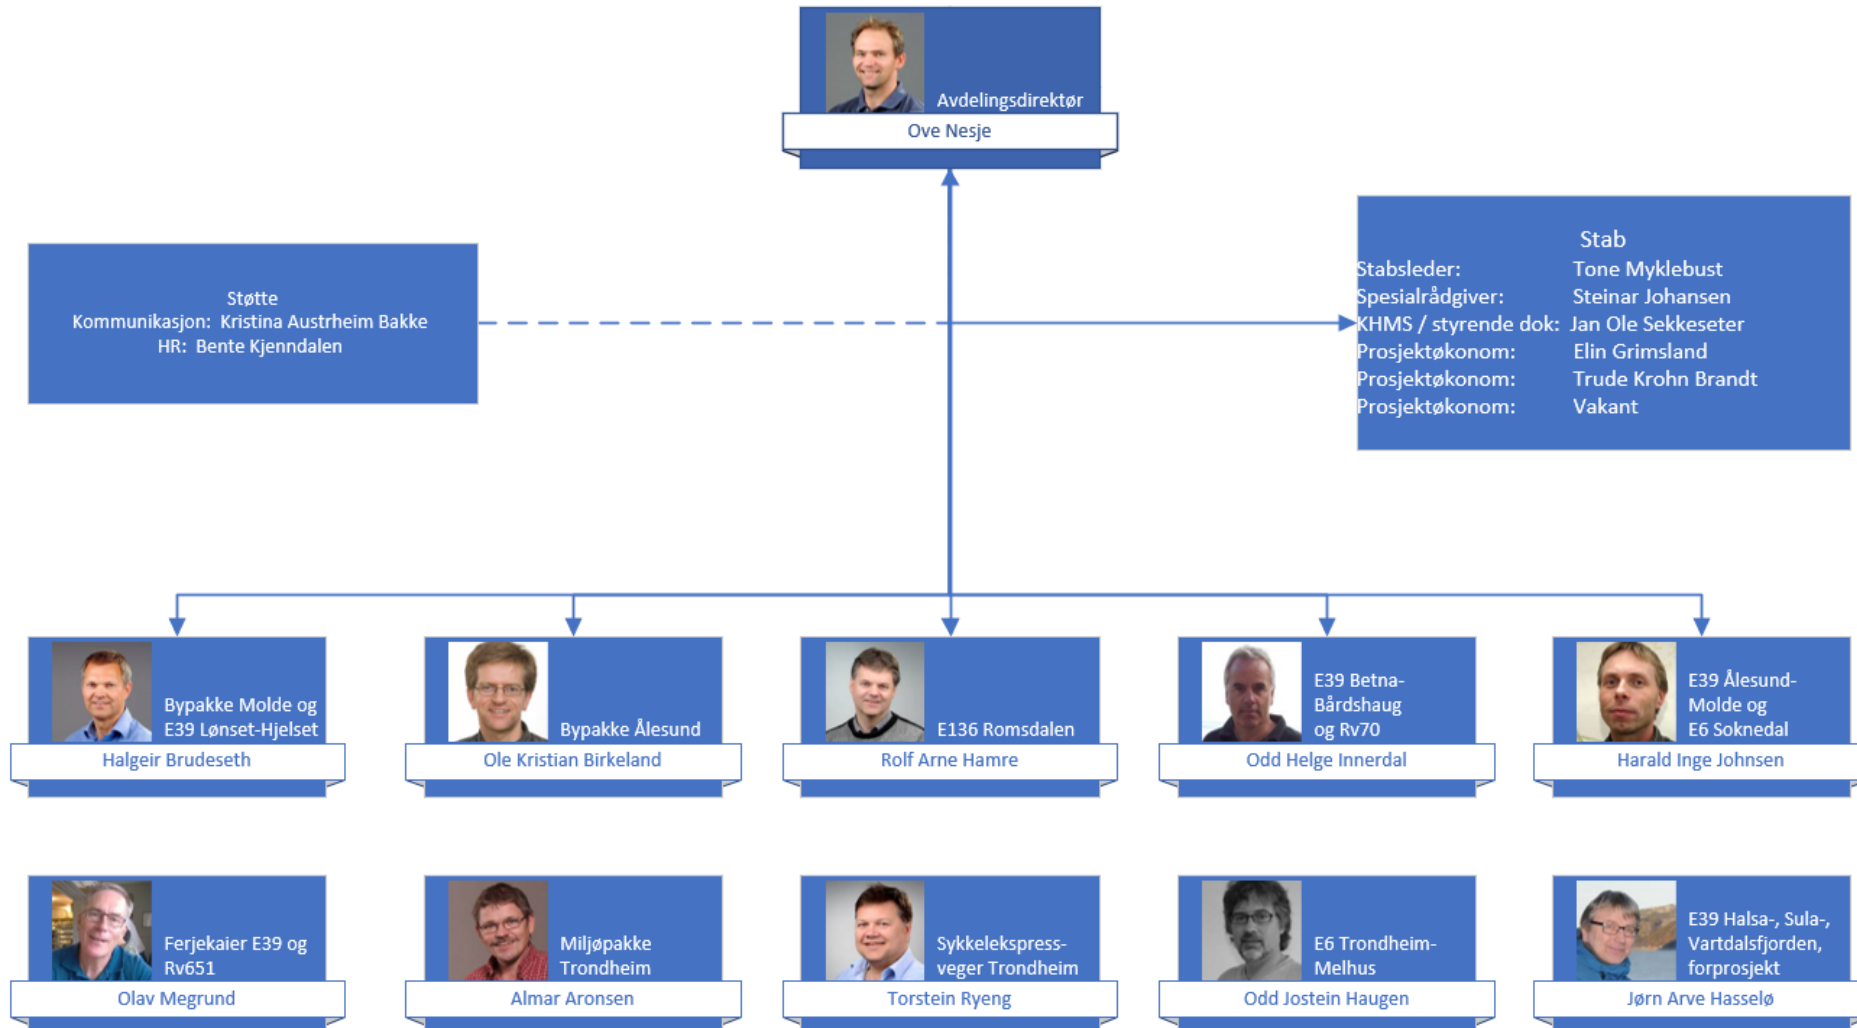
Avdelingsdirektør
Ove Nesje

Støtte
Kommunikasjon: Kristina Austrheim Bakke
HR: Bente Kjenndalen

Stab
Stabsleder: Tone Myklebust
Spesialrådgiver: Steinar Johansen
KHMS / styrende dok: Jan Ole Sekkeseter
Prosjektøkonom: Elin Grimsland
Prosjektøkonom: Trude Krohn Brandt
Prosjektøkonom: Vakant

Bypakke Molde og E39 Lønset-Hjelset
Halgeir Brudeseth

Bypakke Ålesund
Ole Kristian Birkeland

E136 Romsdalen
Rolf Arne Hamre

E39 Betna-Bårdshaug og Rv70
Odd Helge Innerdal

E39 Ålesund-Molde og E6 Soknedal
Harald Inge Johnsen

Ferjekaier E39 og Rv651
Olav Megrund

Miljøpakke Trondheim
Almar Aronsen

Sykkelekspress-veger Trondheim
Torstein Ryeng

E6 Trondheim-Melhus
Odd Jostein Haugen

E39 Halsa-, Sula-, Vartdalsfjorden, forprosjekt
Jørn Arve Hasselø